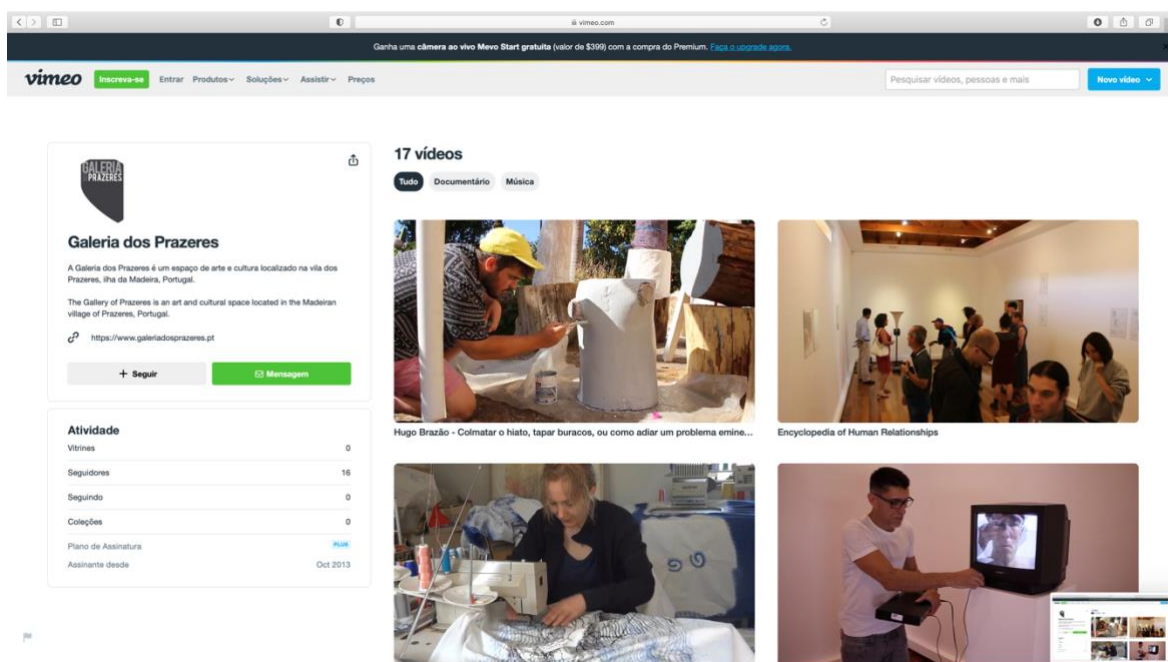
vimeo.com

Ganha uma **câmera ao vivo Mevo Start gratuita** (valor de $399) com a compra do Premium. Faça o upgrade agora.

vimeo Inscreva-se Entrar Produtos Soluções Assistir Preços

Pesquisar vídeos, pessoas e mais

Novo vídeo

GALERIA PRAZERES

Galeria dos Prazeres

A Galeria dos Prazeres é um espaço de arte e cultura localizado na vila dos Prazeres, ilha da Madeira, Portugal.

The Gallery of Prazeres is an art and cultural space located in the Madeiran village of Prazeres, Portugal.

https://www.galeriadosprazeres.pt

+ Seguir

Mensagem

Atividade

| | |
|---|---|
| Vitrines | 0 |
| Seguidores | 16 |
| Seguindo | 0 |
| Coleções | 0 |
| Plano de Assinatura | PLUS |
| Assinante desde | Oct 2013 |

17 vídeos

Tudo Documentário Música

Hugo Brazão - Colmatar o hiato, tapar buracos, ou como adiar um problema emine...

Encyclopedia of Human Relationships